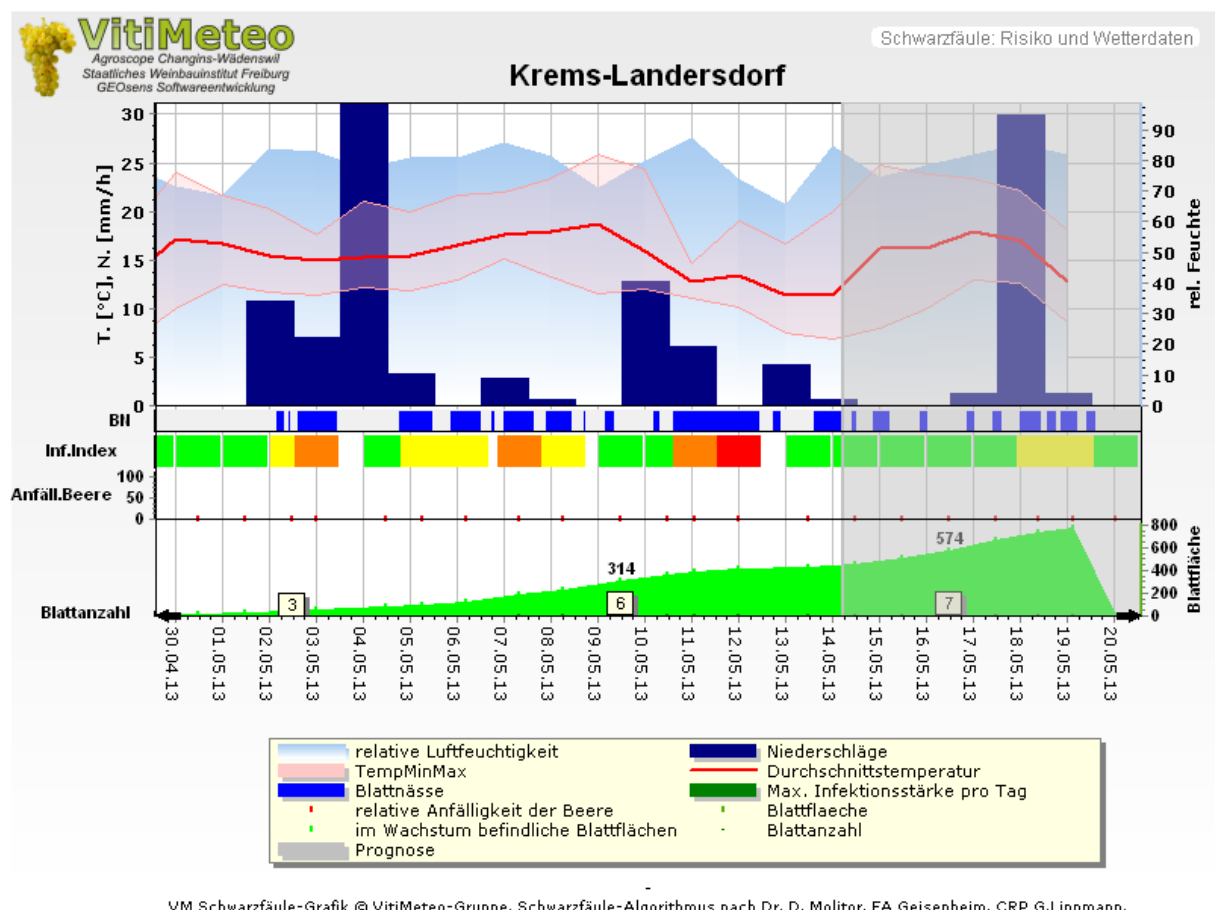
VitiMeteo
Agroscope Changins-Wädenswil
Staatliches Weinbauinstitut Freiburg
GEOsens Softwareentwicklung

Schwarzfäule: Risiko und Wetterdaten

Krems-Landersdorf

T. [°C], N. [mm/h]
30
25
20
15
10
5
0

rel. Feuchte
90
80
70
60
50
40
30
20
10
0

BN
Inf.Index
Anfäll.Beere
100
50
0

314
574
3
6
7

Blattanzahl
800
600
400
200
0
Blattfläche

30.04.13
01.05.13
02.05.13
03.05.13
04.05.13
05.05.13
06.05.13
07.05.13
08.05.13
09.05.13
10.05.13
11.05.13
12.05.13
13.05.13
14.05.13
15.05.13
16.05.13
17.05.13
18.05.13
19.05.13
20.05.13

relative Luftfeuchtigkeit
Niederschläge
TempMinMax
Durchschnittstemperatur
Blattnässe
Max. Infektionsstärke pro Tag
relative Anfälligkeit der Beere
Blattflaeche
im Wachstum befindliche Blattflächen
Blattanzahl
Prognose

-
VM Schwarzfäule-Grafik © VitiMeteo-Gruppe, Schwarzfäule-Algorithmus nach Dr. D. Molitor, FA Geisenheim, CRP G.Lippmann,